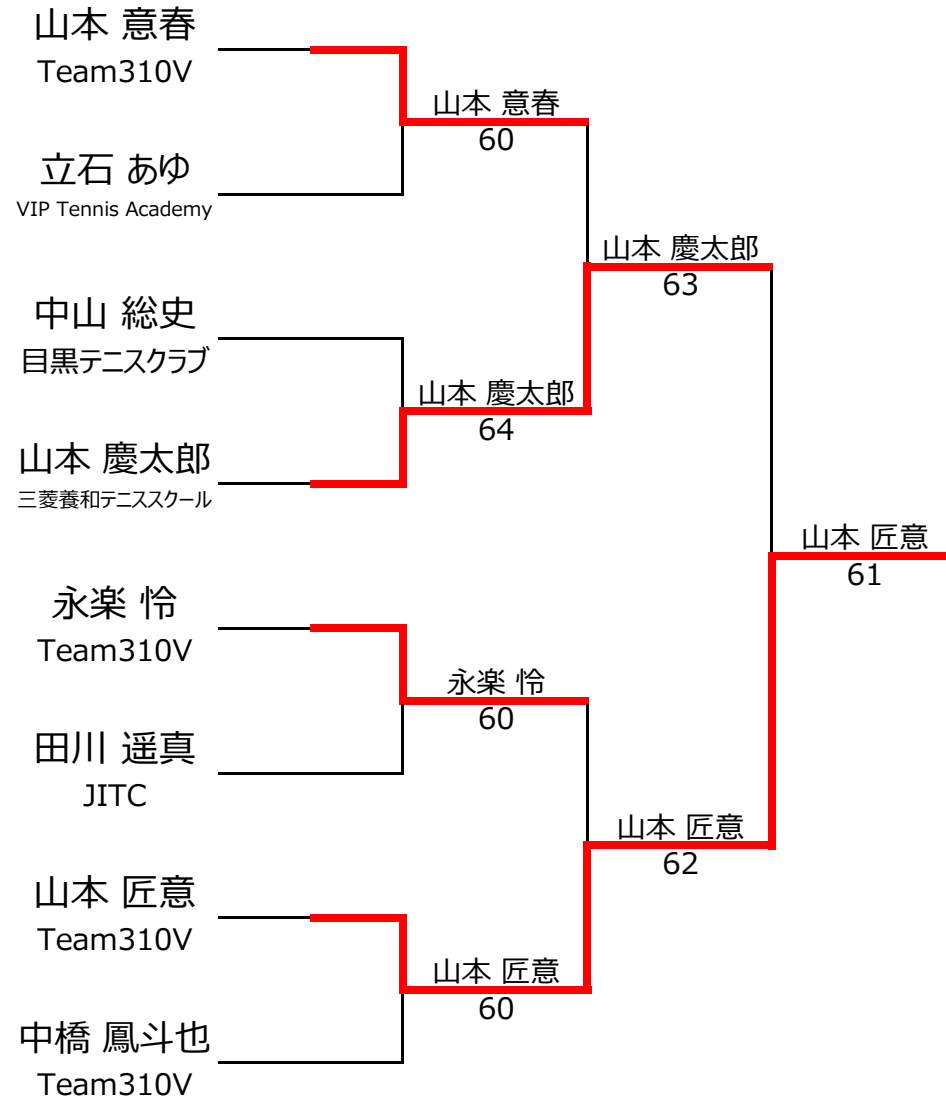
山本 意春
Team310V

立石 あゆ
VIP Tennis Academy

中山 総史
目黒テニスクラブ

山本 慶太郎
三菱養和テニススクール

永楽 怜
Team310V

田川 遥真
JITC

山本 匠意
Team310V

中橋 鳳斗也
Team310V

山本 意春
60

山本 慶太郎
64

永楽 怜
60

山本 匠意
60

山本 慶太郎
63

山本 匠意
62

山本 匠意
61